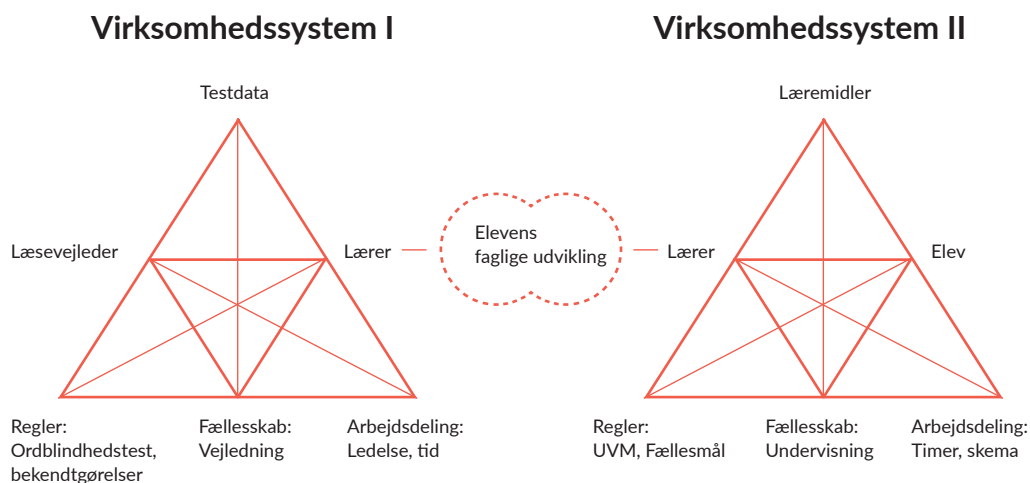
Virksomhedssystem I

Testdata

Læsevejleder

Lærer

Regler:
Ordblindhedstest,
bekendtgørelser

Fællesskab:
Vejledning

Arbejdsdeling:
Ledelse, tid

Elevens
faglige udvikling

Virksomhedssystem II

Læremidler

Lærer

Elev

Regler:
UVM, Fællesmål

Fællesskab:
Undervisning

Arbejdsdeling:
Timer, skema